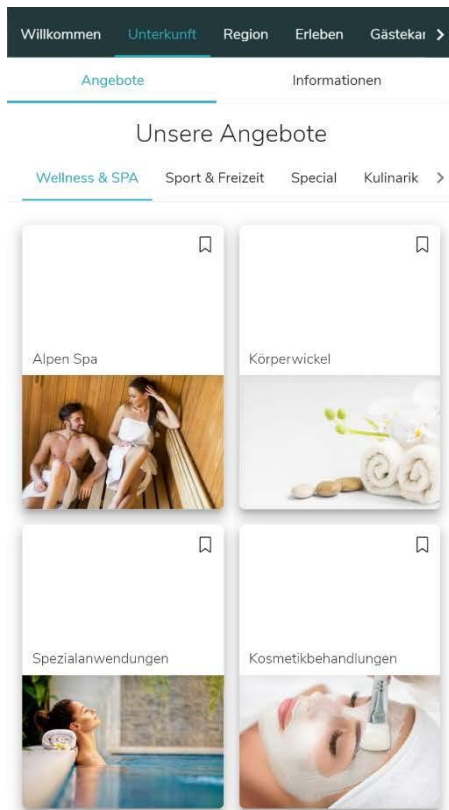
Willkommen Unterkunft Region Erleben Gästekar

Angebote Informationen

Unsere Angebote

Wellness & SPA Sport & Freizeit Special Kulinarik

Alpen Spa

Körperwickel

Spezialanwendungen

Kosmetikbehandlungen